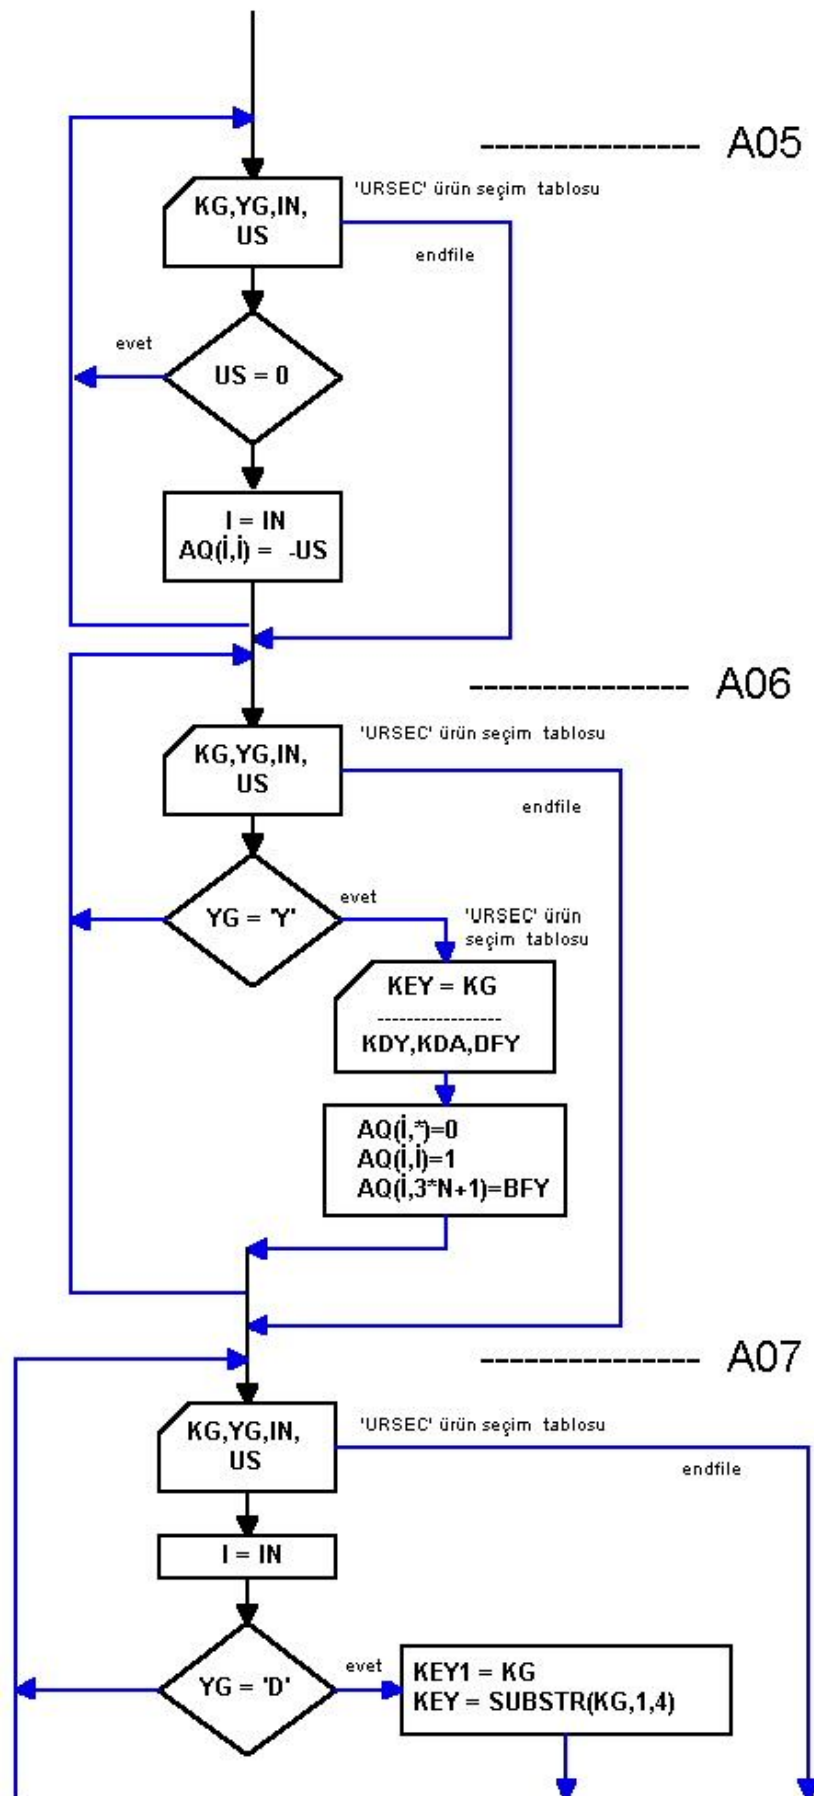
--------------- A05

KG,YG,IN,
US

'URSEC' ürün seçim tablosu

endfile

evet

US = 0

I = IN
AQ(I,I) = -US

--------------- A06

KG,YG,IN,
US

'URSEC' ürün seçim tablosu

endfile

YG = 'Y'

evet

'URSEC' ürün seçim tablosu

KEY = KG
-----------------
KDY,KDA,DFY

AQ(I,*)=0
AQ(I,I)=1
AQ(I,3*N+1)=BFY

--------------- A07

KG,YG,IN,
US

'URSEC' ürün seçim tablosu

endfile

I = IN

YG = 'D'

evet

KEY1 = KG
KEY = SUBSTR(KG,1,4)